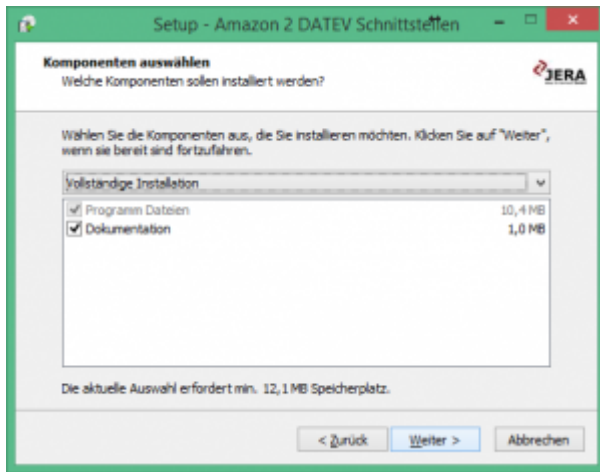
Setup - Amazon 2 DATEV Schnittstellen

Komponenten auswählen
Welche Komponenten sollen installiert werden?

JERA

Wählen Sie die Komponenten aus, die Sie installieren möchten. Klicken Sie auf "Weiter", wenn sie bereit sind fortzufahren.

Vollständige Installation

Programm Dateien 10,4 MB
Dokumentation 1,0 MB

Die aktuelle Auswahl erfordert min. 12,1 MB Speicherplatz.

< Zurück
Weiter >
Abbrechen